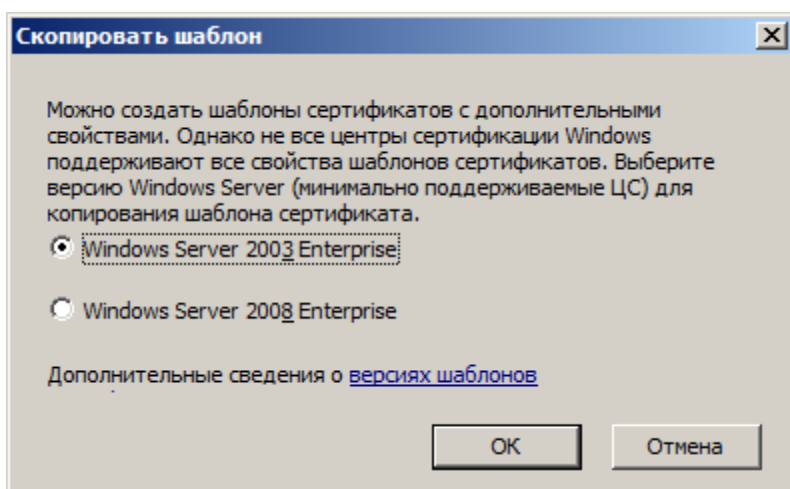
Скопировать шаблон

Можно создать шаблоны сертификатов с дополнительными свойствами. Однако не все центры сертификации Windows поддерживают все свойства шаблонов сертификатов. Выберите версию Windows Server (минимально поддерживаемые ЦС) для копирования шаблона сертификата.

Windows Server 2003 Enterprise

Windows Server 2008 Enterprise

Дополнительные сведения о версиях шаблонов

OK

Отмена